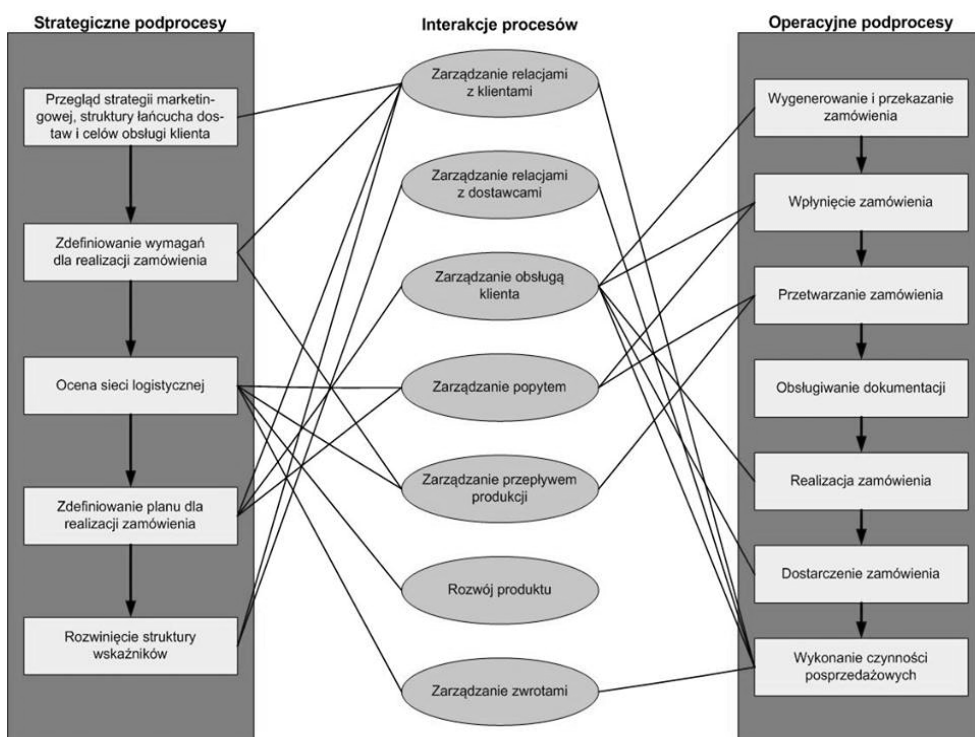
Strategiczne podprocesy

Przegląd strategii marketingowej, struktury łańcucha dostaw i celów obsługi klienta

Zdefiniowanie wymagań dla realizacji zamówienia

Ocena sieci logistycznej

Zdefiniowanie planu dla realizacji zamówienia

Rozwinięcie struktury wskaźników

Interakcje procesów

Zarządzanie relacjami z klientami

Zarządzanie relacjami z dostawcami

Zarządzanie obsługą klienta

Zarządzanie popytem

Zarządzanie przepływem produkcji

Rozwój produktu

Zarządzanie zwrotami

Operacyjne podprocesy

Wygenerowanie i przekazanie zamówienia

Wpłynięcie zamówienia

Przetwarzanie zamówienia

Obsługiwanie dokumentacji

Realizacja zamówienia

Dostarczenie zamówienia

Wykonanie czynności posprzedażowych